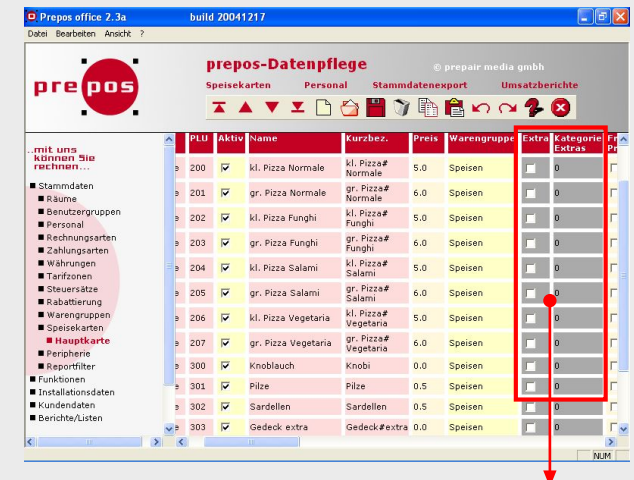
Prepos office 2.3a build 20041217

Datei Bearbeiten Ansicht ?

prepos

prepos-Datenpflege

© prepair media gmbh

Speisekarten Personal Stammdatenexport Umsatzberichte

..mit uns können Sie rechnen...

■ Stammdaten
■ Räume
■ Benutzergruppen
■ Personal
■ Rechnungsarten
■ Zahlungsarten
■ Währungen
■ Tarifzonen
■ Steuersätze
■ Rabattierung
■ Warengruppen
■ Speisekarten
■ Hauptkarte
■ Peripherie
■ Reportfilter
■ Funktionen
■ Installationsdaten
■ Kundendaten
■ Berichte/Listen

| PLU | Aktiv | Name | Kurzbez. | Preis | Warengruppe | Extra | Kategorie Extras | Fr Pr |
|---|---|---|---|---|---|---|---|---|
| 200 | ☑ | kl. Pizza Normale | kl. Pizza# Normale | 5.0 | Speisen | ☐ | 0 | ☐ |
| 201 | ☑ | gr. Pizza Normale | gr. Pizza# Normale | 6.0 | Speisen | ☐ | 0 | ☐ |
| 202 | ☑ | kl. Pizza Funghi | kl. Pizza# Funghi | 5.0 | Speisen | ☐ | 0 | ☐ |
| 203 | ☑ | gr. Pizza Funghi | gr. Pizza# Funghi | 6.0 | Speisen | ☐ | 0 | ☐ |
| 204 | ☑ | kl. Pizza Salami | kl. Pizza# Salami | 5.0 | Speisen | ☐ | 0 | ☐ |
| 205 | ☑ | gr. Pizza Salami | gr. Pizza# Salami | 6.0 | Speisen | ☐ | 0 | ☐ |
| 206 | ☑ | kl. Pizza Vegetaria | kl. Pizza# Vegetaria | 5.0 | Speisen | ☐ | 0 | ☐ |
| 207 | ☑ | gr. Pizza Vegetaria | gr. Pizza# Vegetaria | 6.0 | Speisen | ☐ | 0 | ☐ |
| 300 | ☑ | Knoblauch | Knobi | 0.0 | Speisen | ☐ | 0 | ☐ |
| 301 | ☑ | Pilze | Pilze | 0.5 | Speisen | ☐ | 0 | ☐ |
| 302 | ☑ | Sardellen | Sardellen | 0.5 | Speisen | ☐ | 0 | ☐ |
| 303 | ☑ | Gedeck extra | Gedeck#extra | 0.0 | Speisen | ☐ | 0 | ☐ |

NUM